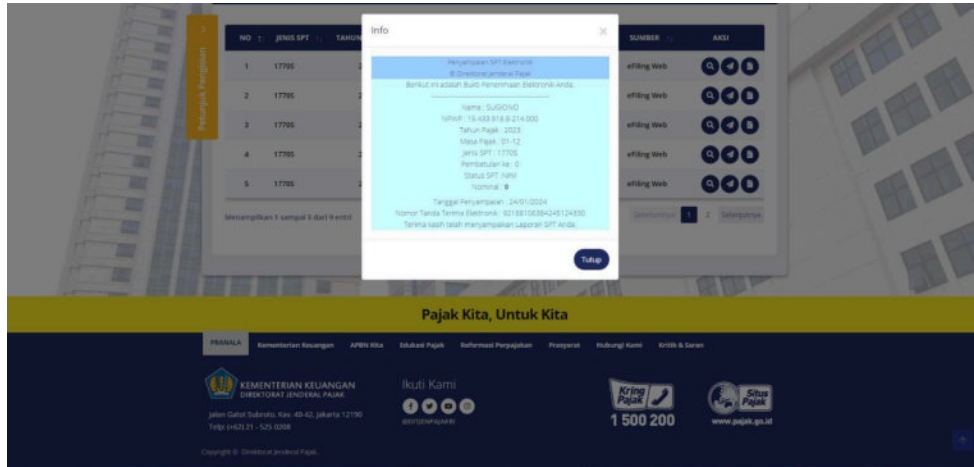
Petunjuk Pengisian

| NO | JENIS SPT | TAHUN | SUMBER | AKSI |
|---|---|---|---|---|
| 1 | 1770S | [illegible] | eFiling Web | |
| 2 | 1770S | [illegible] | eFiling Web | |
| 3 | 1770S | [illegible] | eFiling Web | |
| 4 | 1770S | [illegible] | eFiling Web | |
| 5 | 1770S | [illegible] | eFiling Web | |

Menampilkan 1 sampai 5 dari 9 entri

Sebelumnya 1 2 Selanjutnya

Info

Penyampaian SPT Elektronik
di Direktorat Jenderal Pajak
Berikut ini adalah Bukti Penerimaan Elektronik Anda.

Nama : SUGIONO
NPWP : 15.433.918.8-214.000
Tahun Pajak : 2023
Masa Pajak : 01-12
Jenis SPT : 1770S
Pembetulan ke : 0
Status SPT: NIHIL
Nominal : 0

Tanggal Penyampaian : 24/01/2024
Nomor Tanda Terima Elektronik : 921881083842451243350
Terima kasih telah menyampaikan Laporan SPT Anda.

Tutup

Pajak Kita, Untuk Kita

PRANALA Kementerian Keuangan APBN Kita Edukasi Pajak Reformasi Perpajakan Prosperat Hubungi Kami Kritik & Saran

KEMENTERIAN KEUANGAN
DIREKTORAT JENDERAL PAJAK

Jalan Gatot Subroto, Kav. 40-42, Jakarta 12190
Telp: (+62) 21 - 525 0208

Ikuti Kami
@DITJENPAJAKRI

Kring Pajak 1 500 200

Situs Pajak
www.pajak.go.id

Copyright © Direktorat Jenderal Pajak